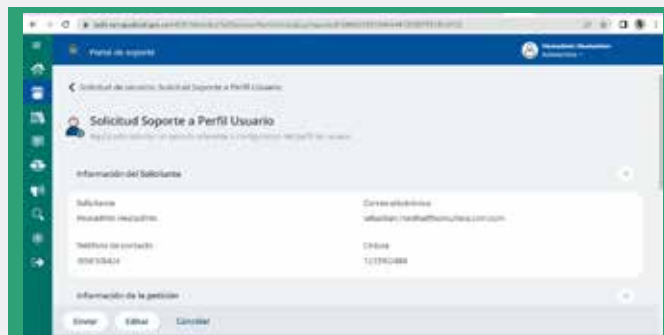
Portal de soporte

< Solicitud de servicio: Solicitud Soporte a Perfil Usuario

Solicitud Soporte a Perfil Usuario

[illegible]

Información del Solicitante

Solicitante
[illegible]

Correo electrónico
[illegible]

Teléfono de contacto
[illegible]

Cédula
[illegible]

Información de la petición

Enviar Editar Cancelar